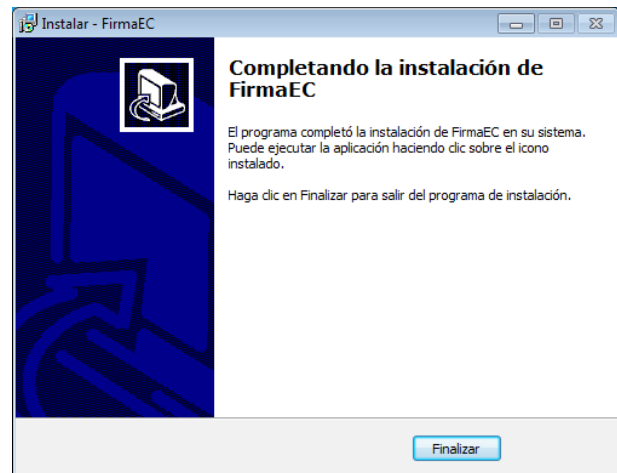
Instalar - FirmaEC

Completando la instalación de FirmaEC

El programa completó la instalación de FirmaEC en su sistema. Puede ejecutar la aplicación haciendo clic sobre el icono instalado.

Haga clic en Finalizar para salir del programa de instalación.

Finalizar